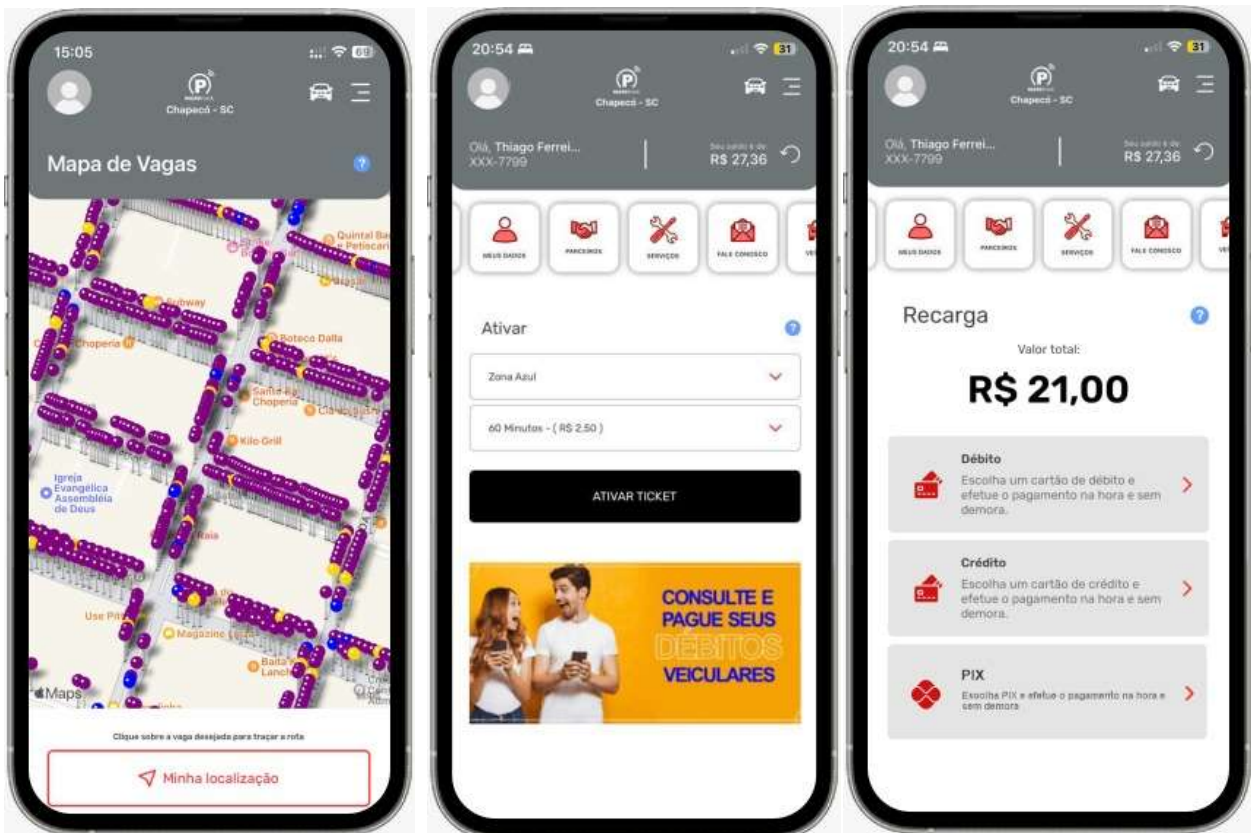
15:05

Chapecó - SC

Mapa de Vagas

Quintal Bar e Petiscaria
Subway
Choperia
Boteco Dalla
Santa Choperia
Kilo Grill
Igreja Evangélica Assembléia de Deus
Raia
Use Pit
Magazine
Baita Lanch
Maps

Clique sobre a vaga desejada para traçar a rota

Minha localização

20:54
31

Chapecó - SC

Olá, Thiago Ferrei...
XXX-7799
Seu saldo é de:
R$ 27,36

MEUS DADOS
PARCEIROS
SERVIÇOS
FALE CONOSCO

Ativar

Zona Azul

60 Minutos - ( R$ 2,50 )

ATIVAR TICKET

CONSULTE E PAGUE SEUS DÉBITOS VEICULARES

20:54
31

Chapecó - SC

Olá, Thiago Ferrei...
XXX-7799
Seu saldo é de:
R$ 27,36

MEUS DADOS
PARCEIROS
SERVIÇOS
FALE CONOSCO

Recarga

Valor total:

R$ 21,00

Débito
Escolha um cartão de débito e efetue o pagamento na hora e sem demora.

Crédito
Escolha um cartão de crédito e efetue o pagamento na hora e sem demora.

PIX
Escolha PIX e efetue o pagamento na hora e sem demora